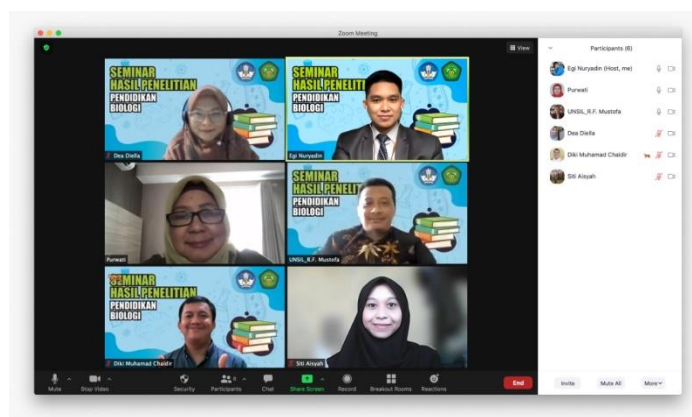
Zoom Meeting

View

Participants (6)

Egi Nuryadin (Host, me)
Purwati
UNSIL_R.F. Mustofa
Dea Diella
Diki Muhamad Chaidir
Siti Aisyah

SEMINAR HASIL PENELITIAN PENDIDIKAN BIOLOGI

Dea Diella

SEMINAR HASIL PENELITIAN PENDIDIKAN BIOLOGI

Egi Nuryadin

Purwati

SEMINAR HASIL PENELIT PENDIDIKAN BIOLOGI

UNSIL_R.F. Mustofa

SEMINAR HASIL PENELITIAN PENDIDIKAN BIOLOGI

Diki Muhamad Chaidir

Siti Aisyah

Mute Stop Video Security Participants Chat Share Screen Record Breakout Rooms Reactions End

Invite Mute All More